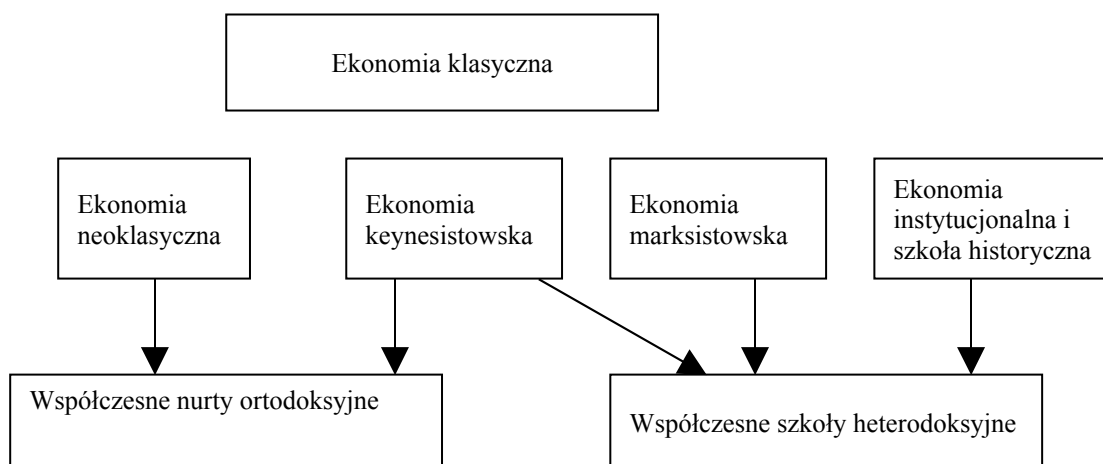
Ekonomia klasyczna

Ekonomia neoklasyczna

Ekonomia keynesistowska

Ekonomia marksistowska

Ekonomia instytucjonalna i szkoła historyczna

Współczesne nurty ortodoksyjne

Współczesne szkoły heterodoksyjne